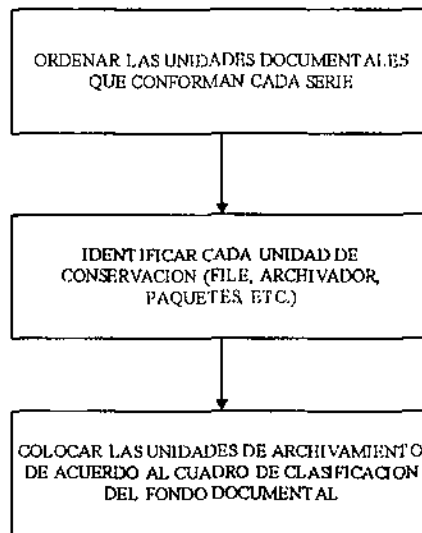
ORDENAR LAS UNIDADES DOCUMENTALES QUE CONFORMAN CADA SERIE

IDENTIFICAR CADA UNIDAD DE CONSERVACION (FILE, ARCHIVADOR, PAQUETES, ETC.)

COLOCAR LAS UNIDADES DE ARCHIVAMIENTO DE ACUERDO AL CUADRO DE CLASIFICACION DEL FONDO DOCUMENTAL